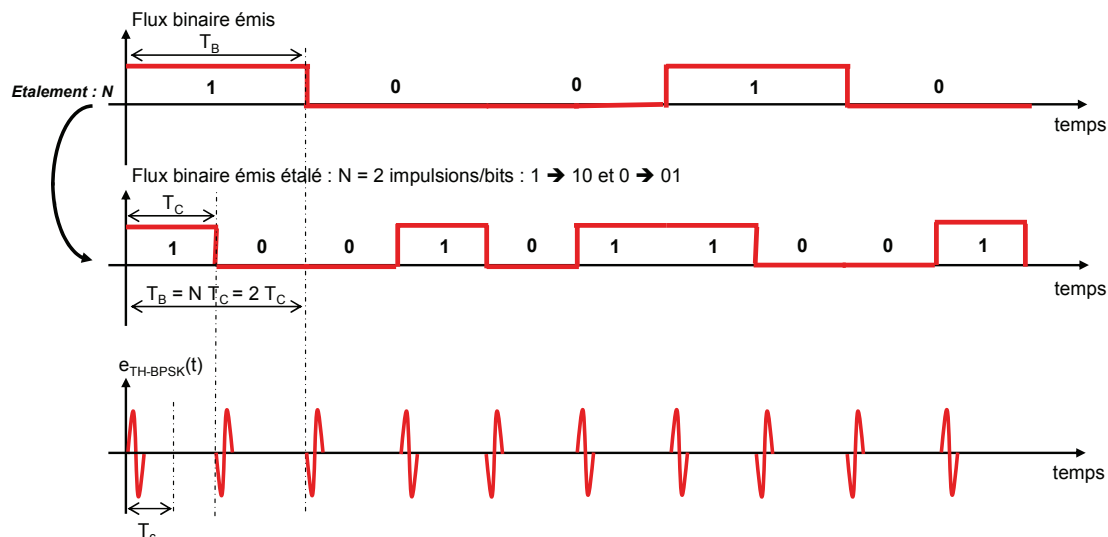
Flux binaire émis

$T_B$

Etalement : N

1 0 0 1 0

temps

Flux binaire émis étalé : N = 2 impulsions/bits : 1 ➔ 10 et 0 ➔ 01

$T_C$

1 0 0 1 0 1 1 0 0 1

$T_B = N\ T_C = 2\ T_C$

temps

$e_{TH\text{-}BPSK}(t)$

temps

$T_c$